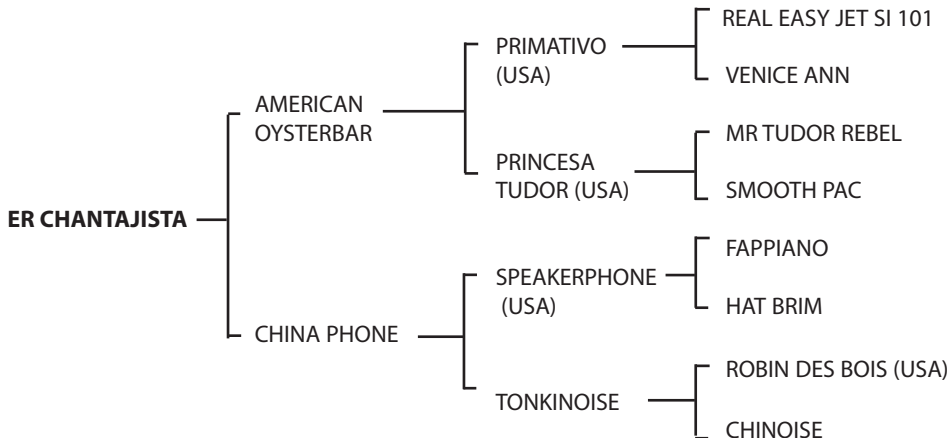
ER CHANTAJISTA

AMERICAN OYSTERBAR

PRIMATIVO (USA)

REAL EASY JET SI 101

VENICE ANN

PRINCESA TUDOR (USA)

MR TUDOR REBEL

SMOOTH PAC

CHINA PHONE

SPEAKERPHONE (USA)

FAPPIANO

HAT BRIM

TONKINOISE

ROBIN DES BOIS (USA)

CHINOISE